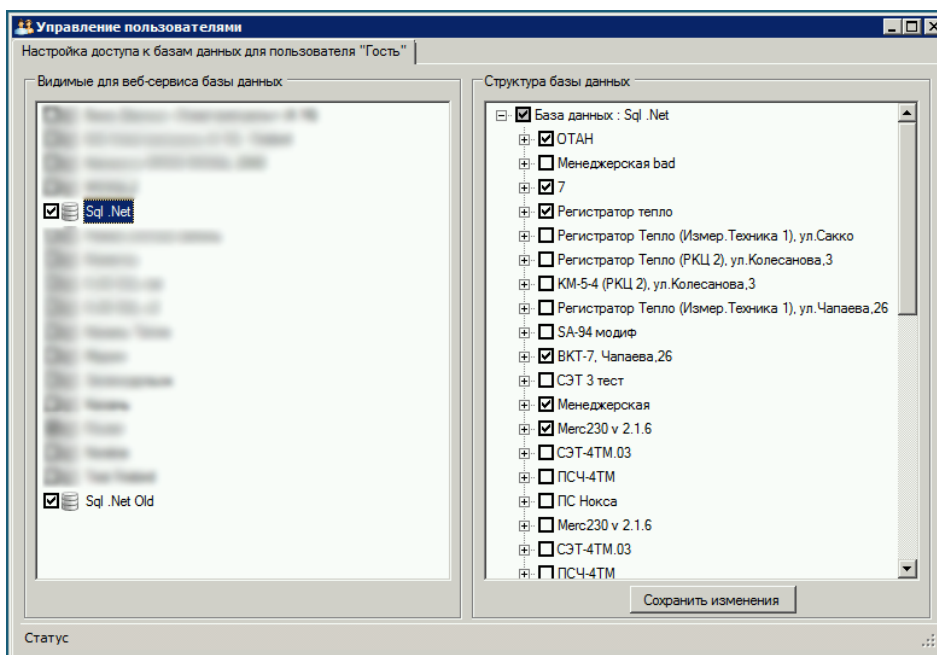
Управление пользователями

Настройка доступа к базам данных для пользователя "Гость"

Видимые для веб-сервиса базы данных

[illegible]
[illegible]
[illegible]
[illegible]
Sql .Net
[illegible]
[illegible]
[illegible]
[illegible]
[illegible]
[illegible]
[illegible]
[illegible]
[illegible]
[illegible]
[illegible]
Sql .Net Old

Структура базы данных

База данных : Sql .Net
ОТАН
Менеджерская bad
7
Регистратор тепло
Регистратор Тепло (Измер.Техника 1), ул.Сакко
Регистратор Тепло (РКЦ 2), ул.Колесанова,3
КМ-5-4 (РКЦ 2), ул.Колесанова,3
Регистратор Тепло (Измер.Техника 1), ул.Чапаева,26
SA-94 модиф
ВКТ-7, Чапаева,26
СЭТ 3 тест
Менеджерская
Merc230 v 2.1.6
СЭТ-4ТМ.03
ПСЧ-4ТМ
ПС Нокса
Merc230 v 2.1.6
СЭТ-4ТМ.03
ПСЧ-4ТМ

Сохранить изменения

Статус